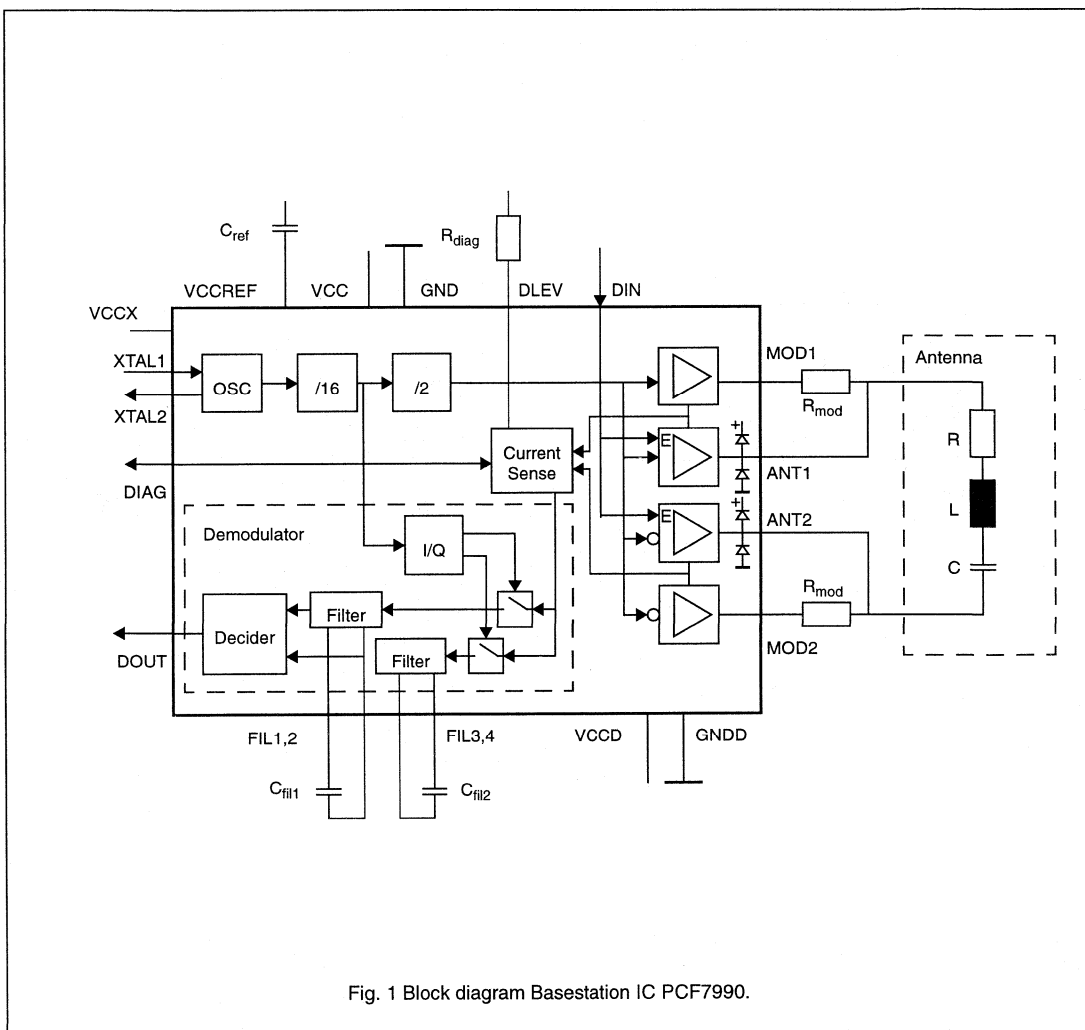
$C_{ref}$

$R_{diag}$

VCCREF VCC GND DLEV DIN

VCCX

XTAL1

XTAL2

OSC

/16

/2

MOD1

Antenna

$R_{mod}$

R

Current Sense

E

ANT1

DIAG

E

ANT2

Demodulator

I/Q

L

C

$R_{mod}$

Decider

Filter

Filter

DOUT

MOD2

FIL1,2

FIL3,4

VCCD

GNDD

$C_{fil1}$

$C_{fil2}$

Fig. 1 Block diagram Basestation IC PCF7990.